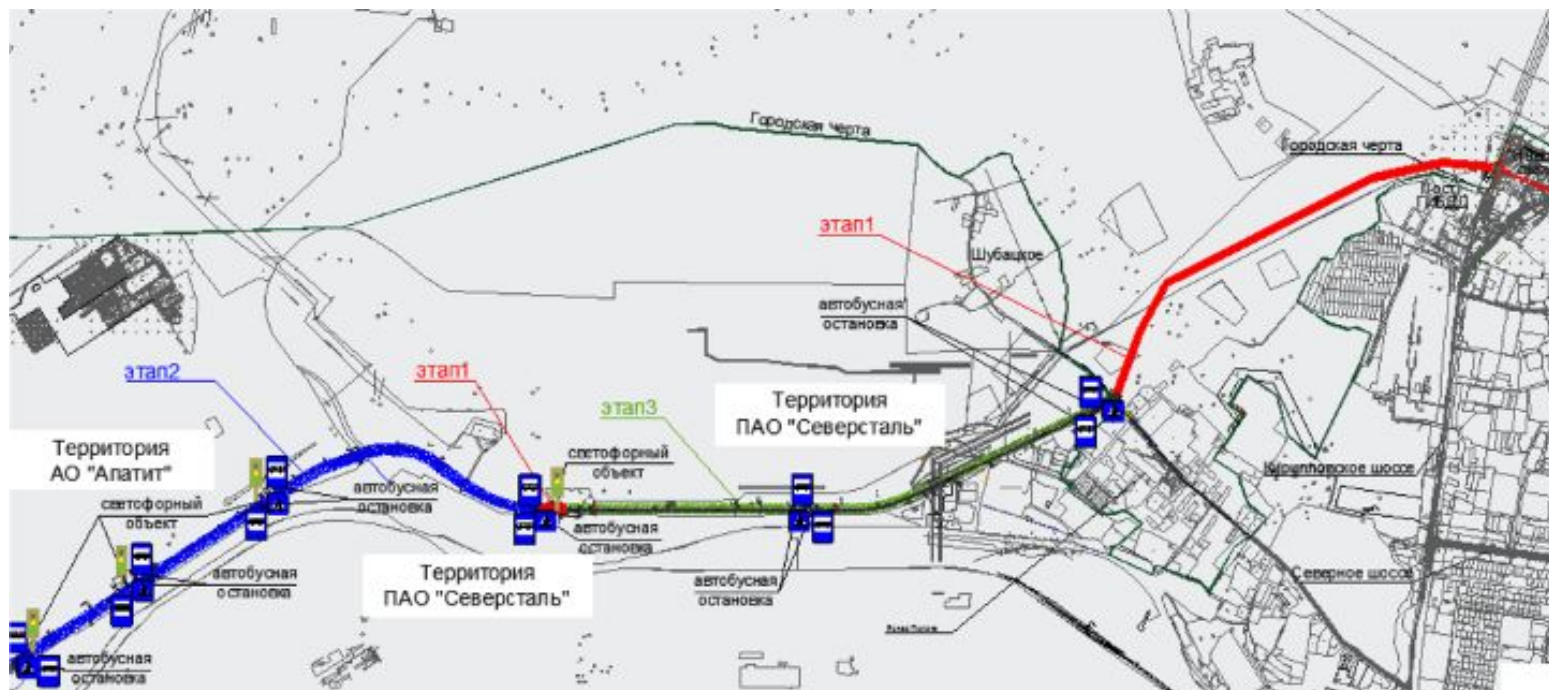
Городская черта

Городская черта

этап1

Шубацкое

автобусная остановка

этап2

этап1

этап3

Территория ПАО "Северсталь"

Территория АО "Апатит"

светофорный объект

светофорный объект

автобусная остановка

автобусная остановка

автобусная остановка

Кирилловское шоссе

Территория ПАО "Северсталь"

автобусная остановка

Северное шоссе

автобусная остановка